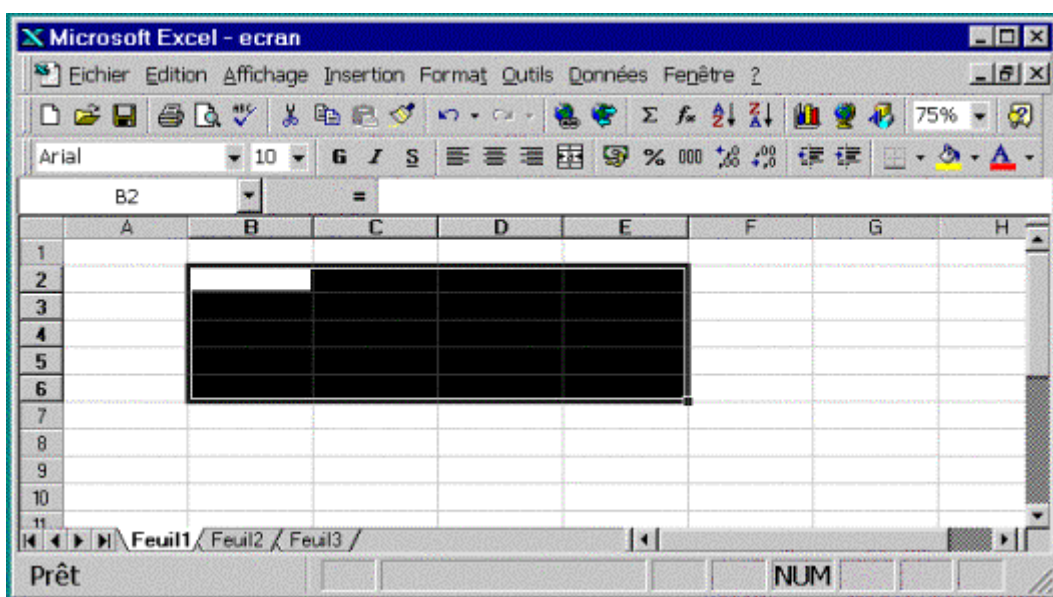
Microsoft Excel - ecran

Fichier Edition Affichage Insertion Format Outils Données Fenêtre ?

75%

Arial 10 G I S % 000

B2 =

| | A | B | C | D | E | F | G | H |
|---|---|---|---|---|---|---|---|---|
| 1 | | | | | | | | |
| 2 | | | | | | | | |
| 3 | | | | | | | | |
| 4 | | | | | | | | |
| 5 | | | | | | | | |
| 6 | | | | | | | | |
| 7 | | | | | | | | |
| 8 | | | | | | | | |
| 9 | | | | | | | | |
| 10 | | | | | | | | |
| 11 | | | | | | | | |

Feuil1 Feuil2 Feuil3

Prêt NUM